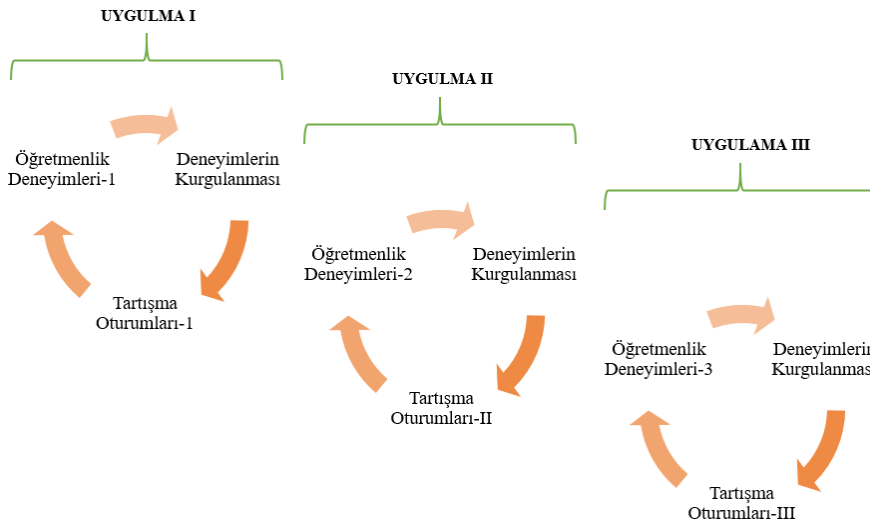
UYGULMA I

Öğretmenlik Deneyimleri-1

Deneyimlerin Kurgulanması

Tartışma Oturumları-1

UYGULMA II

Öğretmenlik Deneyimleri-2

Deneyimlerin Kurgulanması

Tartışma Oturumları-II

UYGULAMA III

Öğretmenlik Deneyimleri-3

Deneyimlerin Kurgulanması

Tartışma Oturumları-III